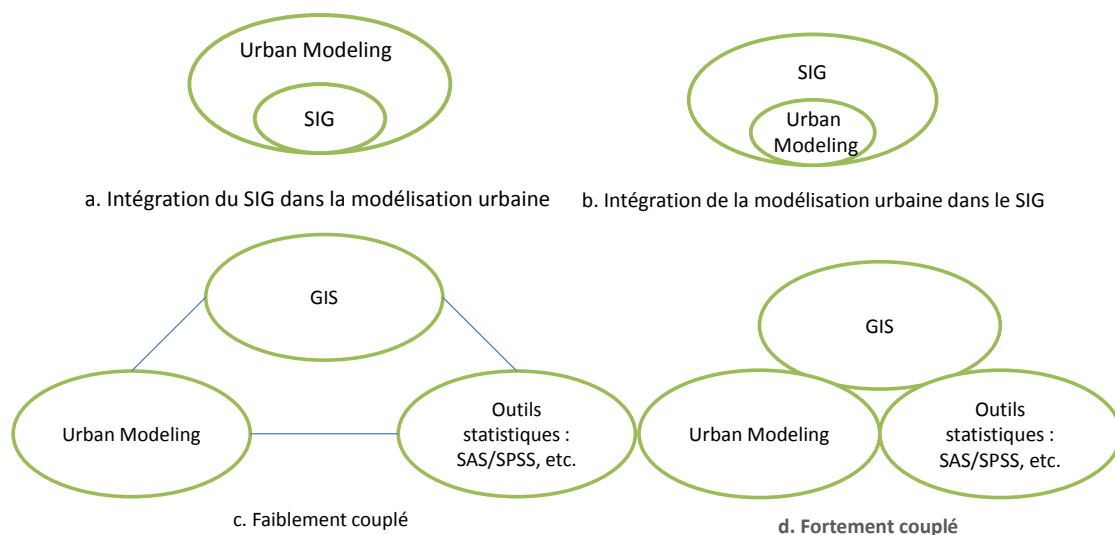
Urban Modeling

SIG

a. Intégration du SIG dans la modélisation urbaine

SIG

Urban Modeling

b. Intégration de la modélisation urbaine dans le SIG

GIS

Urban Modeling

Outils statistiques : SAS/SPSS, etc.

c. Faiblement couplé

GIS

Urban Modeling

Outils statistiques : SAS/SPSS, etc.

d. Fortement couplé